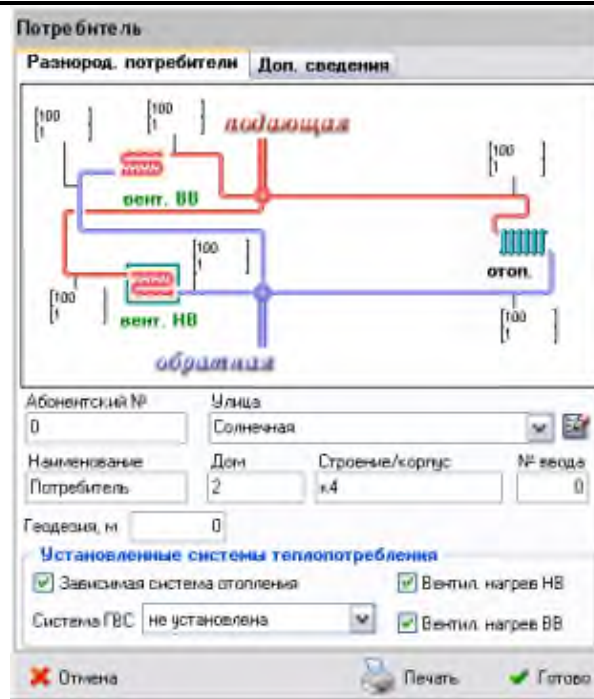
Потребитель

Разнород. потребители | Доп. сведения

[100
1 ]

[100
1 ]

подающая

вент. ВВ

[100
1 ]

[100
1 ]

[100
1 ]

вент. НВ

отоп.

[100
1 ]

обратная

Абонентский №
0

Улица
Солнечная

Наименование
Потребитель

Дом
2

Строение/корпус
к.4

№ ввода
0

Геодезия, м
0

Установленные системы теплопотребления

Зависимая система отопления

Вентил. нагрев НВ

Система ГВС
не установлена

Вентил. нагрев ВВ

Отмена

Печать

Готово